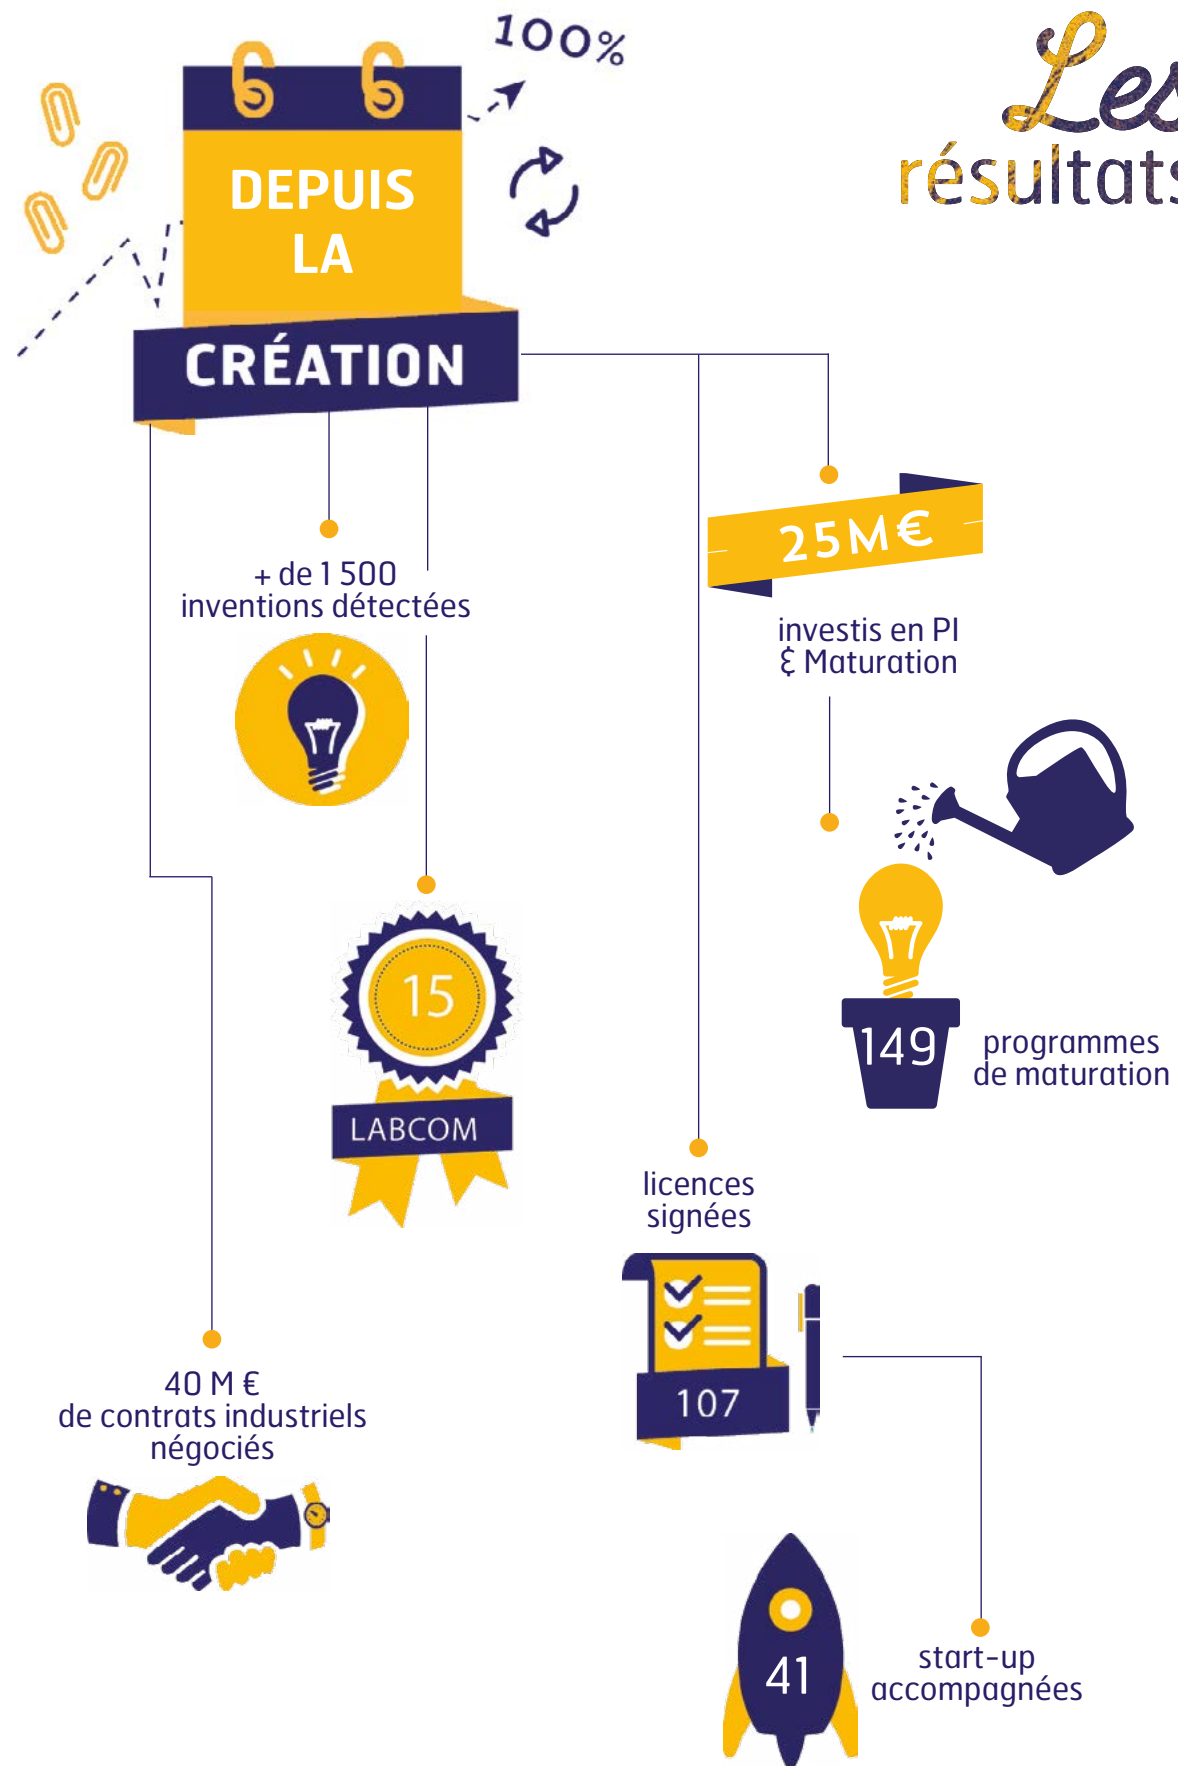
100%

Les
résultats

DEPUIS
LA
CRÉATION

+ de 1 500
inventions détectées

25M€
investis en PI
& Maturation

15
LABCOM

149
programmes
de maturation

licences
signées
107

40 M €
de contrats industriels
négociés

41
start-up
accompagnées